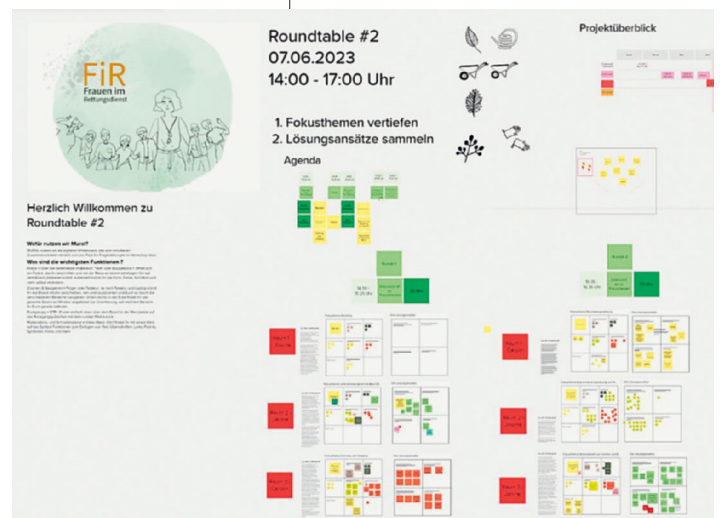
FiR
Frauen im Rettungsdienst

Roundtable #2
07.06.2023
14:00 - 17:00 Uhr

1. Fokusthemen vertiefen
2. Lösungsansätze sammeln

Agenda

Projektüberblick

Herzlich Willkommen zu Roundtable #2

Wofür nutzen wir Miro?

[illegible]

Was sind die wichtigsten Funktionen?

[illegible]